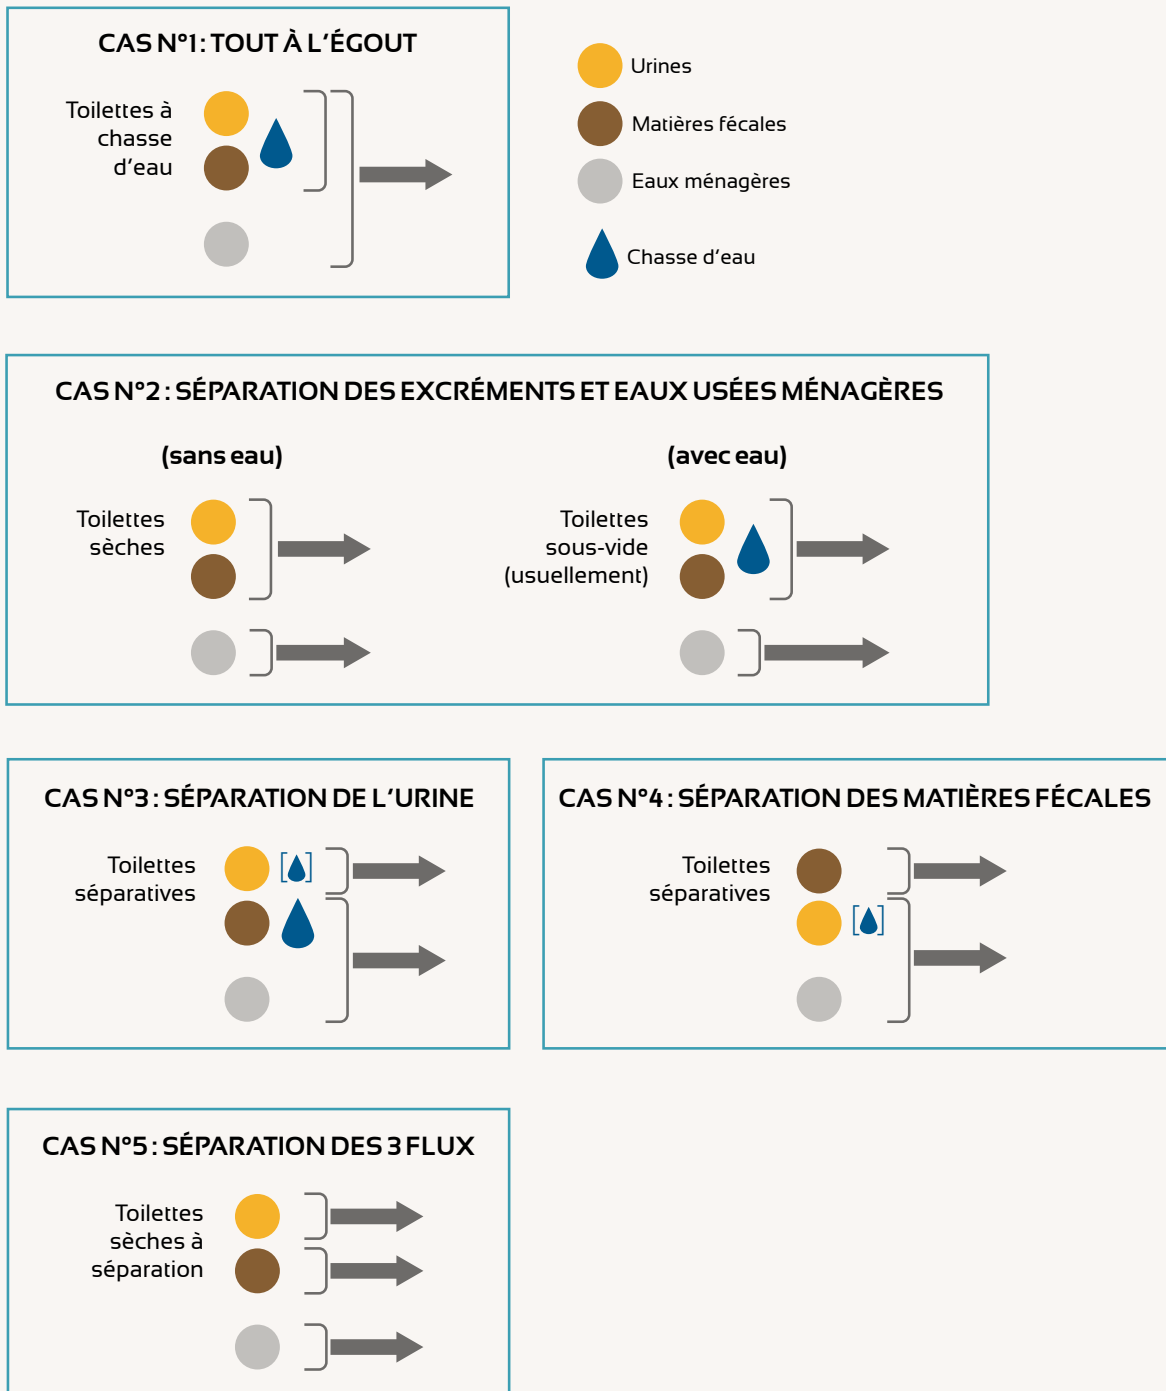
CAS N°1 : TOUT À L'ÉGOUT

Toilettes à chasse d'eau

Urines

Matières fécales

Eaux ménagères

Chasse d'eau

CAS N°2 : SÉPARATION DES EXCRÉMENTS ET EAUX USÉES MÉNAGÈRES

(sans eau)

Toilettes sèches

(avec eau)

Toilettes sous-vide (usuellement)

CAS N°3 : SÉPARATION DE L'URINE

Toilettes séparatives

CAS N°4 : SÉPARATION DES MATIÈRES FÉCALES

Toilettes séparatives

CAS N°5 : SÉPARATION DES 3 FLUX

Toilettes sèches à séparation